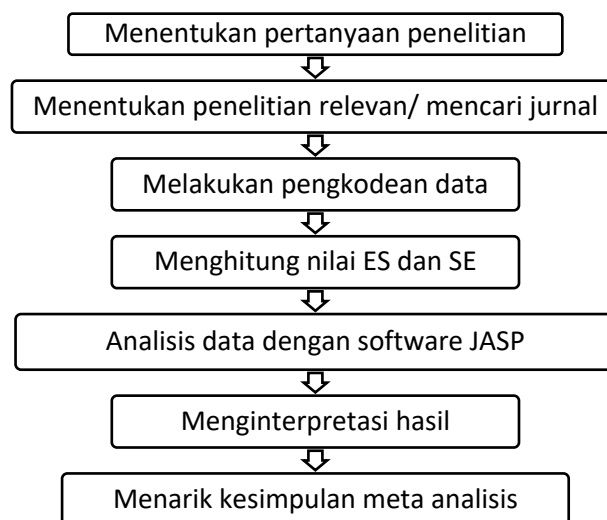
Menentukan pertanyaan penelitian

Menentukan penelitian relevan/ mencari jurnal

Melakukan pengkodean data

Menghitung nilai ES dan SE

Analisis data dengan software JASP

Menginterpretasi hasil

Menarik kesimpulan meta analisis